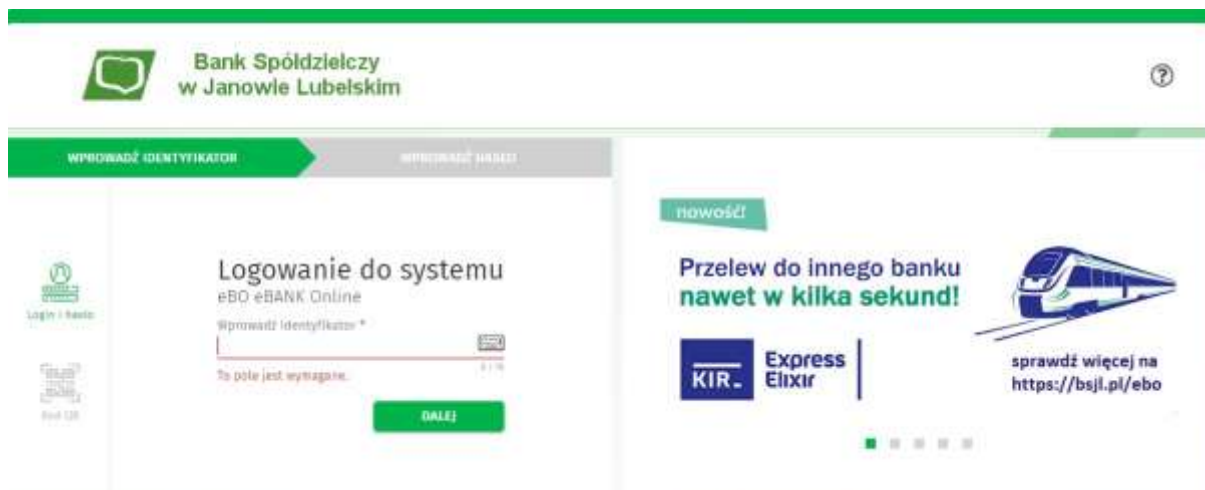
Bank Spółdzielczy
w Janowie Lubelskim

?

WPROWADŹ IDENTYFIKATOR

WPROWADŹ HASŁO

Login i hasło

Kod QR

Logowanie do systemu
eBO eBANK Online

Wprowadź identyfikator *

0 / 16

To pole jest wymagane.

DALEJ

nowość!

Przelew do innego banku
nawet w kilka sekund!

KIR

Express
Elixir

sprawdź więcej na
https://bsjl.pl/ebo